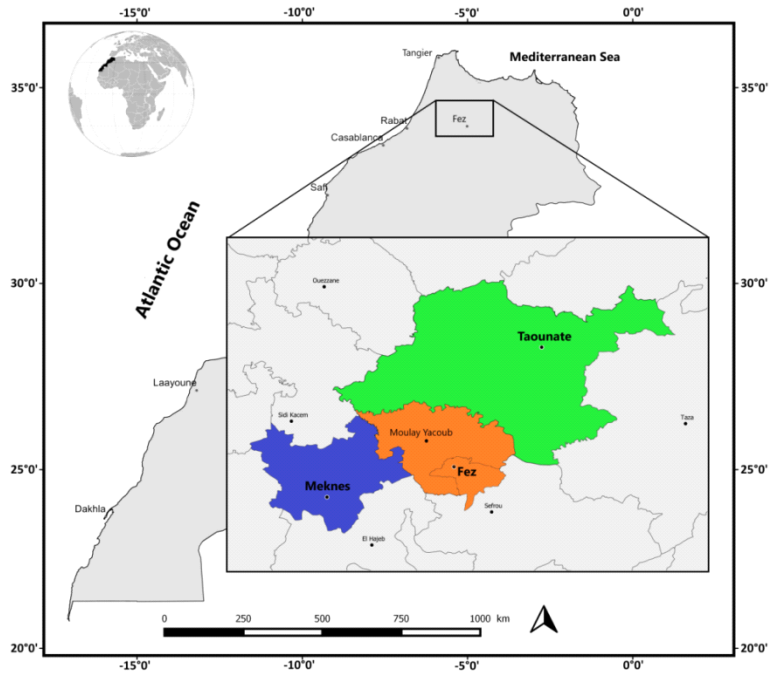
-15°0' -10°0' -5°0' 0°0'

35°0'
30°0'
25°0'
20°0'

Tangier
Mediterranean Sea
Rabat
Fez
Casablanca
Safi
Atlantic Ocean
Laayoune
Dakhla

Ouezzane
Taounate
Sidi Kacem
Taza
Moulay Yacoub
Meknes
Fez
Sefrou
El Hajeb

0 250 500 750 1000 km

35°0'
30°0'
25°0'
20°0'

-15°0' -10°0' -5°0' 0°0'